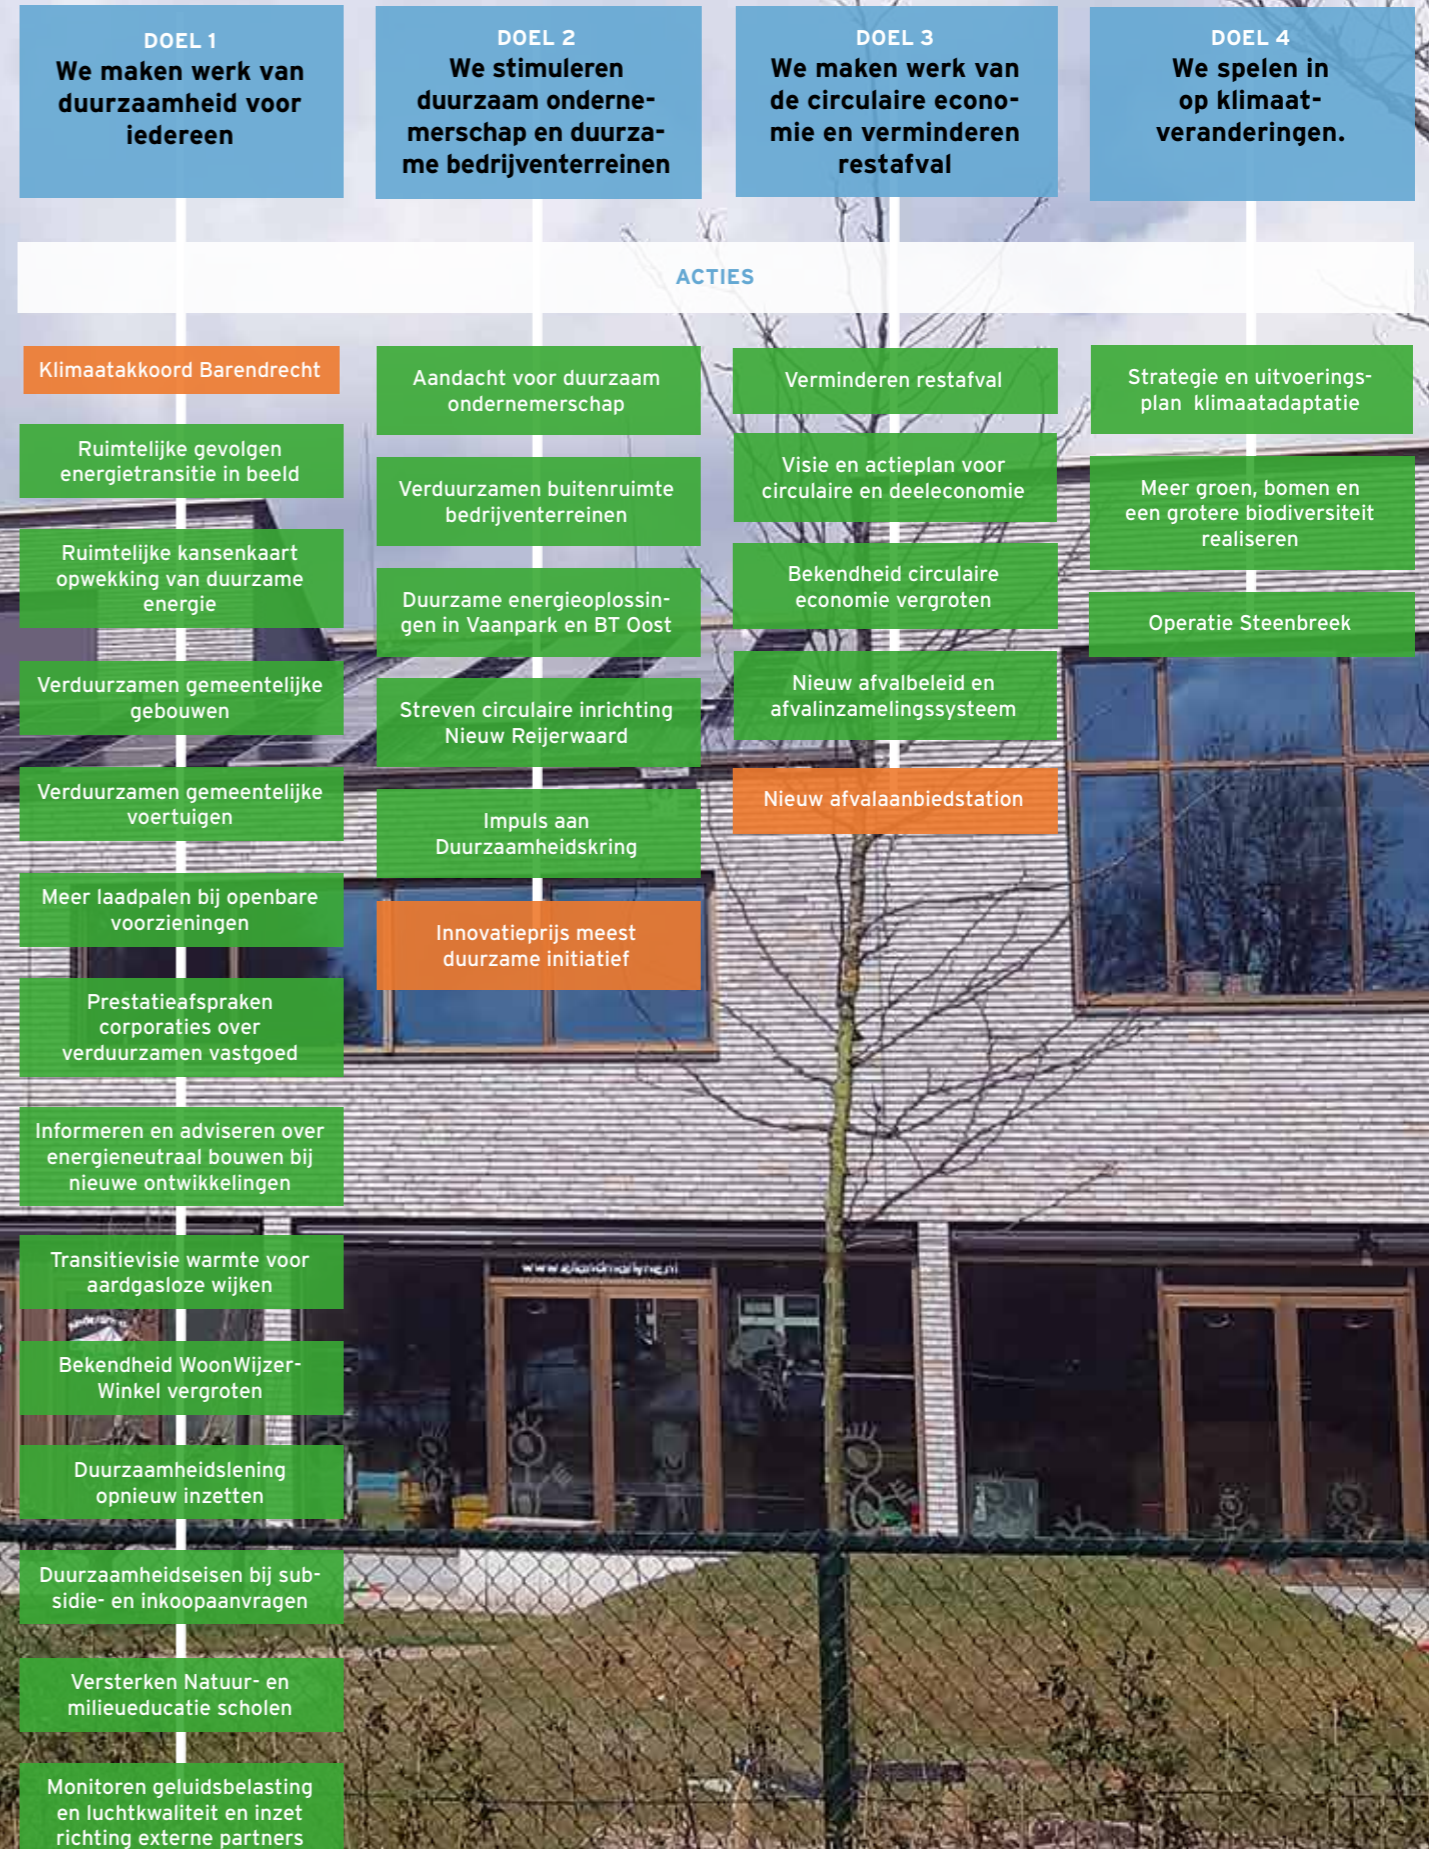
DOEL 1
We maken werk van duurzaamheid voor iedereen

DOEL 2
We stimuleren duurzaam ondernemerschap en duurzame bedrijventerreinen

DOEL 3
We maken werk van de circulaire economie en verminderen restafval

DOEL 4
We spelen in op klimaatveranderingen.

ACTIES

Klimaatakkoord Barendrecht

Ruimtelijke gevolgen energietransitie in beeld

Ruimtelijke kansenkaart opwekking van duurzame energie

Verduurzamen gemeentelijke gebouwen

Verduurzamen gemeentelijke voertuigen

Meer laadpalen bij openbare voorzieningen

Prestatieafspraken corporaties over verduurzamen vastgoed

Informeren en adviseren over energieneutraal bouwen bij nieuwe ontwikkelingen

Transitievisie warmte voor aardgasloze wijken

Bekendheid WoonWijzer-Winkel vergroten

Duurzaamheidslening opnieuw inzetten

Duurzaamheidseisen bij subsidie- en inkoopaanvragen

Versterken Natuur- en milieueducatie scholen

Monitoren geluidsbelasting en luchtkwaliteit en inzet richting externe partners

Aandacht voor duurzaam ondernemerschap

Verduurzamen buitenruimte bedrijventerreinen

Duurzame energieoplossingen in Vaanpark en BT Oost

Streven circulaire inrichting Nieuw Reijerwaard

Impuls aan Duurzaamheidskring

Innovatieprijs meest duurzame initiatief

Verminderen restafval

Visie en actieplan voor circulaire en deeleconomie

Bekendheid circulaire economie vergroten

Nieuw afvalbeleid en afvalinzamelingssysteem

Nieuw afvalaanbiedstation

Strategie en uitvoeringsplan klimaatadaptatie

Meer groen, bomen en een grotere biodiversiteit realiseren

Operatie Steenbreek